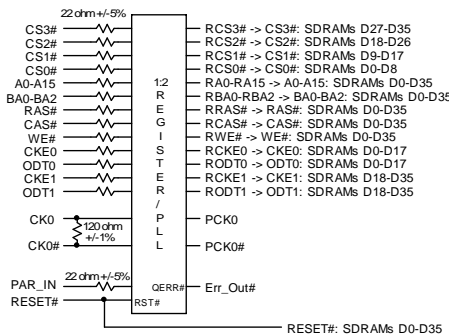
22 ohm +/-5%

CS3#
CS2#
CS1#
CS0#
A0-A15
BA0-BA2
RAS#
CAS#
WE#
CKE0
ODT0
CKE1
ODT1

1:2
R
E
G
I
S
T
E
R
/
P
L
L

RCS3# -> CS3#: SDRAMs D27-D35
RCS2# -> CS2#: SDRAMs D18-D26
RCS1# -> CS1#: SDRAMs D9-D17
RCS0# -> CS0#: SDRAMs D0-D8
RA0-RA15 -> A0-A15: SDRAMs D0-D35
RBA0-RBA2 -> BA0-BA2: SDRAMs D0-D35
RRAS# -> RAS#: SDRAMs D0-D35
RCAS# -> CAS#: SDRAMs D0-D35
RWE# -> WE#: SDRAMs D0-D35
RCKE0 -> CKE0: SDRAMs D0-D17
RODT0 -> ODT0: SDRAMs D0-D17
RCKE1 -> CKE1: SDRAMs D18-D35
RODT1 -> ODT1: SDRAMs D18-D35

CK0
120 ohm
+/-1%
CK0#

PCK0
PCK0#

22 ohm +/-5%
PAR_IN
RESET#
QERR#
RST#
Err_Out#

RESET#: SDRAMs D0-D35